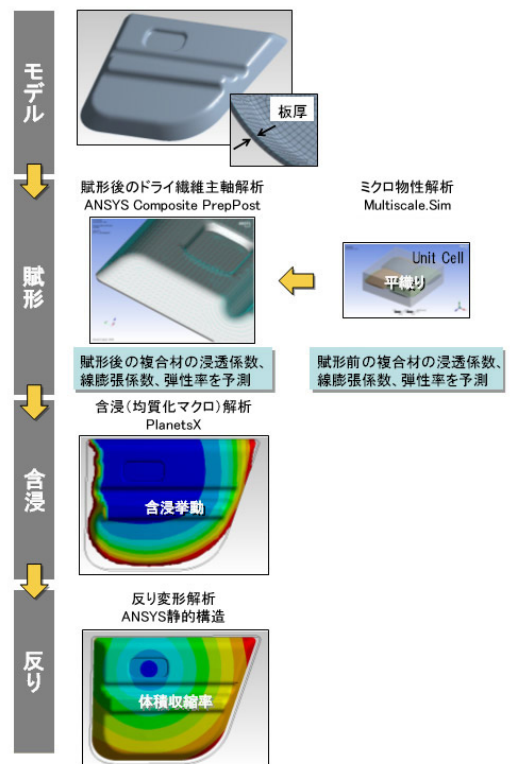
モデル

板厚

賦形後のドライ繊維主軸解析
ANSYS Composite PrepPost

ミクロ物性解析
Multiscale.Sim

賦形

Unit Cell
平織り

賦形後の複合材の浸透係数、線膨張係数、弾性率を予測

賦形前の複合材の浸透係数、線膨張係数、弾性率を予測

含浸（均質化マクロ）解析
PlanetsX

含浸

含浸挙動

反り変形解析
ANSYS静的構造

反り

体積収縮率